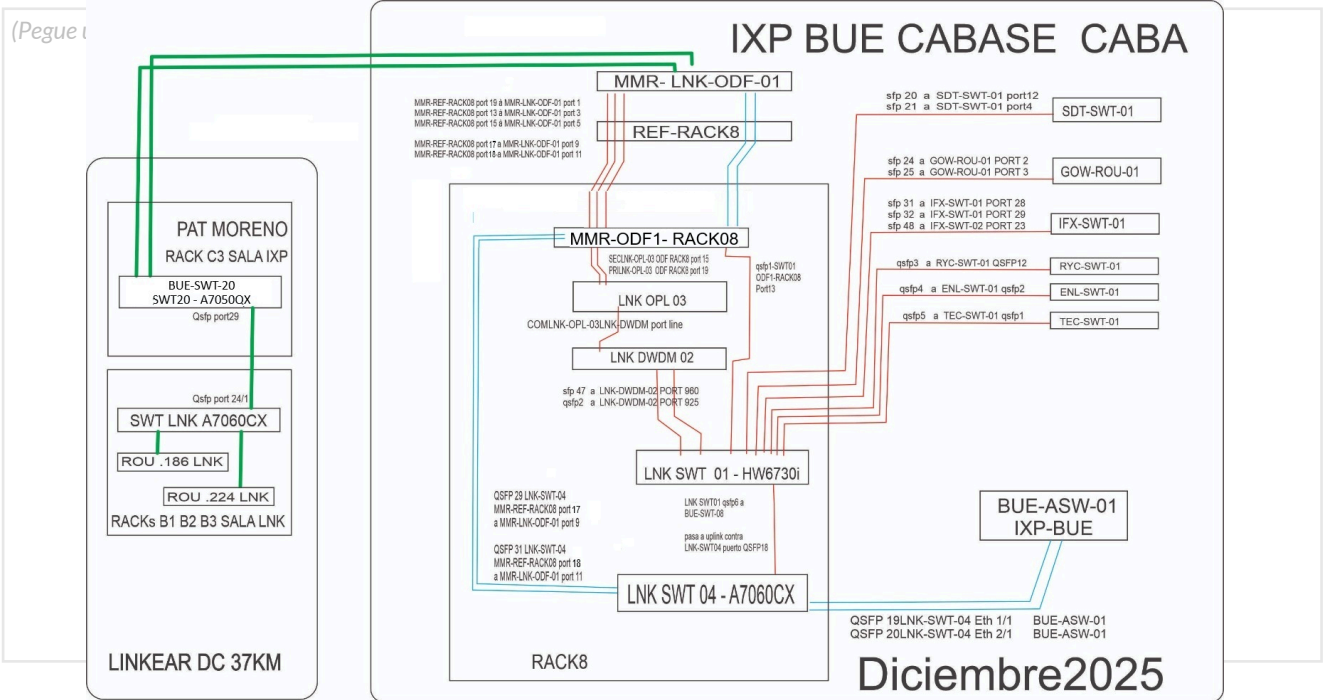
(Pegue u

IXP BUE CABASE CABA

MMR- LNK-ODF-01

MMR-REF-RACK08 port 19 a MMR-LNK-ODF-01 port 1
MMR-REF-RACK08 port 13 a MMR-LNK-ODF-01 port 3
MMR-REF-RACK08 port 15 a MMR-LNK-ODF-01 port 5

MMR-REF-RACK08 port 17 a MMR-LNK-ODF-01 port 9
MMR-REF-RACK08 port 18 a MMR-LNK-ODF-01 port 11

REF-RACK8

sfp 20 a SDT-SWT-01 port12
sfp 21 a SDT-SWT-01 port4

SDT-SWT-01

sfp 24 a GOW-ROU-01 PORT 2
sfp 25 a GOW-ROU-01 PORT 3

GOW-ROU-01

sfp 31 a IFX-SWT-01 PORT 28
sfp 32 a IFX-SWT-01 PORT 29
sfp 48 a IFX-SWT-02 PORT 23

IFX-SWT-01

qsfp3 a RYC-SWT-01 QSFP12

RYC-SWT-01

qsfp4 a ENL-SWT-01 qsfp2

ENL-SWT-01

qsfp5 a TEC-SWT-01 qsfp1

TEC-SWT-01

PAT MORENO
RACK C3 SALA IXP

BUE-SWT-20
SWT20 - A7050QX

Qsfp port29

MMR-ODF1- RACK08

SECLNK-OPL-03 ODF RACK8 port 15
PRILNK-OPL-03 ODF RACK8 port 19

qsfp1-SWT01
ODF1-RACK08
Port13

LNK OPL 03

COMLNK-OPL-03LNK-DWDM port line

LNK DWDM 02

Qsfp port 24/1

SWT LNK A7060CX

ROU .186 LNK

ROU .224 LNK

RACKs B1 B2 B3 SALA LNK

sfp 47 a LNK-DWDM-02 PORT 960
qsfp2 a LNK-DWDM-02 PORT 925

LNK SWT 01 - HW6730i

QSFP 29 LNK-SWT-04
MMR-REF-RACK08 port 17
a MMR-LNK-ODF-01 port 9

LNK SWT01 qsfp6 a
BUE-SWT-08

pasa a uplink contra
LNK-SWT04 puerto QSFP18

BUE-ASW-01
IXP-BUE

QSFP 31 LNK-SWT-04
MMR-REF-RACK08 port 18
a MMR-LNK-ODF-01 port 11

LNK SWT 04 - A7060CX

QSFP 19LNK-SWT-04 Eth 1/1 BUE-ASW-01
QSFP 20LNK-SWT-04 Eth 2/1 BUE-ASW-01

LINKEAR DC 37KM

RACK8

Diciembre2025